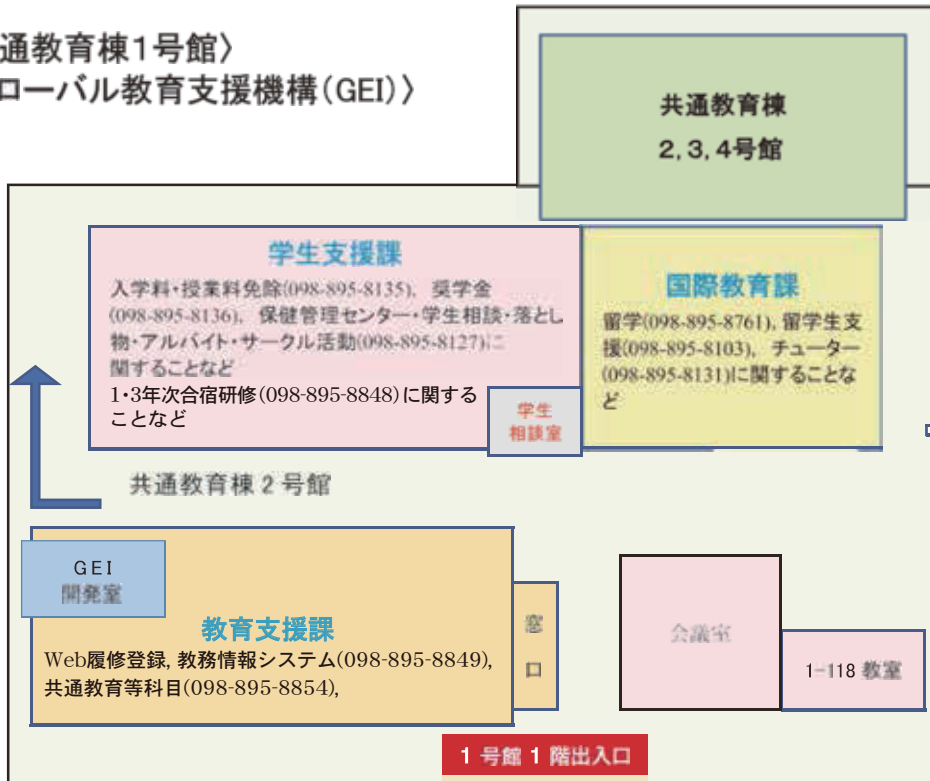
通教育棟1号館〉
ローバル教育支援機構(GEI)〉

共通教育棟
2, 3, 4号館

学生支援課
入学料・授業料免除(098-895-8135), 奨学金(098-895-8136), 保健管理センター・学生相談・落とし物・アルバイト・サークル活動(098-895-8127)に関することなど
1・3年次合宿研修(098-895-8848)に関することなど

学生
相談室

国際教育課
留学(098-895-8761), 留学生支援(098-895-8103), チューター(098-895-8131)に関することなど

共通教育棟 2 号館

GEI
開発室

教育支援課
Web履修登録, 教務情報システム(098-895-8849), 共通教育等科目(098-895-8854),

窓
口

会議室

1-118 教室

1 号館 1 階出入口